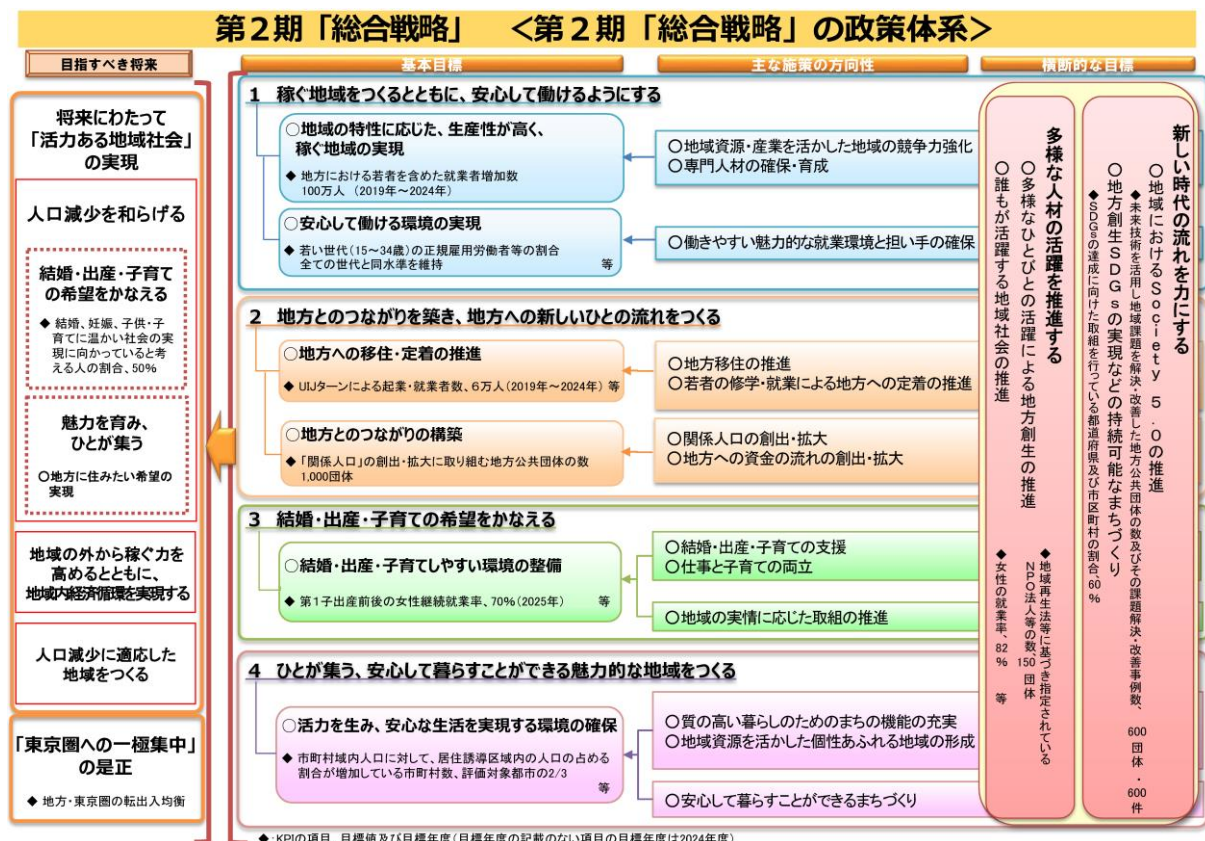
第２期「総合戦略」　＜第２期「総合戦略」の政策体系＞

目指すべき将来

将来にわたって「活力ある地域社会」の実現

人口減少を和らげる

結婚・出産・子育ての希望をかなえる

◆ 結婚、妊娠、子供・子育てに温かい社会の実現に向かっていると考える人の割合、50%

魅力を育み、ひとが集う

○地方に住みたい希望の実現

地域の外から稼ぐ力を高めるとともに、地域内経済循環を実現する

人口減少に適応した地域をつくる

「東京圏への一極集中」の是正

◆ 地方・東京圏の転出入均衡

基本目標

主な施策の方向性

横断的な目標

1　稼ぐ地域をつくるとともに、安心して働けるようにする

○地域の特性に応じた、生産性が高く、稼ぐ地域の実現

◆ 地方における若者を含めた就業者増加数 100万人（2019年～2024年）

○地域資源・産業を活かした地域の競争力強化
○専門人材の確保・育成

○安心して働ける環境の実現

◆ 若い世代（15～34歳）の正規雇用労働者等の割合 全ての世代と同水準を維持　等

○働きやすい魅力的な就業環境と担い手の確保

2　地方とのつながりを築き、地方への新しいひとの流れをつくる

○地方への移住・定着の推進

◆ UIJターンによる起業・就業者数、6万人（2019年～2024年）等

○地方移住の推進
○若者の修学・就業による地方への定着の推進

○地方とのつながりの構築

◆「関係人口」の創出・拡大に取り組む地方公共団体の数 1,000団体

○関係人口の創出・拡大
○地方への資金の流れの創出・拡大

3　結婚・出産・子育ての希望をかなえる

○結婚・出産・子育てしやすい環境の整備

◆ 第1子出産前後の女性継続就業率、70%（2025年）　等

○結婚・出産・子育ての支援
○仕事と子育ての両立

○地域の実情に応じた取組の推進

4　ひとが集う、安心して暮らすことができる魅力的な地域をつくる

○活力を生み、安心な生活を実現する環境の確保

◆ 市町村域内人口に対して、居住誘導区域内の人口の占める割合が増加している市町村数、評価対象都市の2/3　等

○質の高い暮らしのためのまちの機能の充実
○地域資源を活かした個性あふれる地域の形成

○安心して暮らすことができるまちづくり

多様な人材の活躍を推進する

○多様なひとびとの活躍による地方創生の推進
○誰もが活躍する地域社会の推進

◆地域再生法等に基づき指定されているNPO法人等の数　150団体
◆女性の就業率、82％　等

新しい時代の流れを力にする

○地域におけるSociety 5.0の推進
◆未来技術を活用し地域課題を解決・改善した地方公共団体の数及びその課題解決・改善事例数、600団体・600件
○地方創生SDGsの実現などの持続可能なまちづくり
◆SDGsの達成に向けた取組を行っている都道府県及び市区町村の割合　60％

◆：KPIの項目、目標値及び目標年度（目標年度の記載のない項目の目標年度は2024年度）